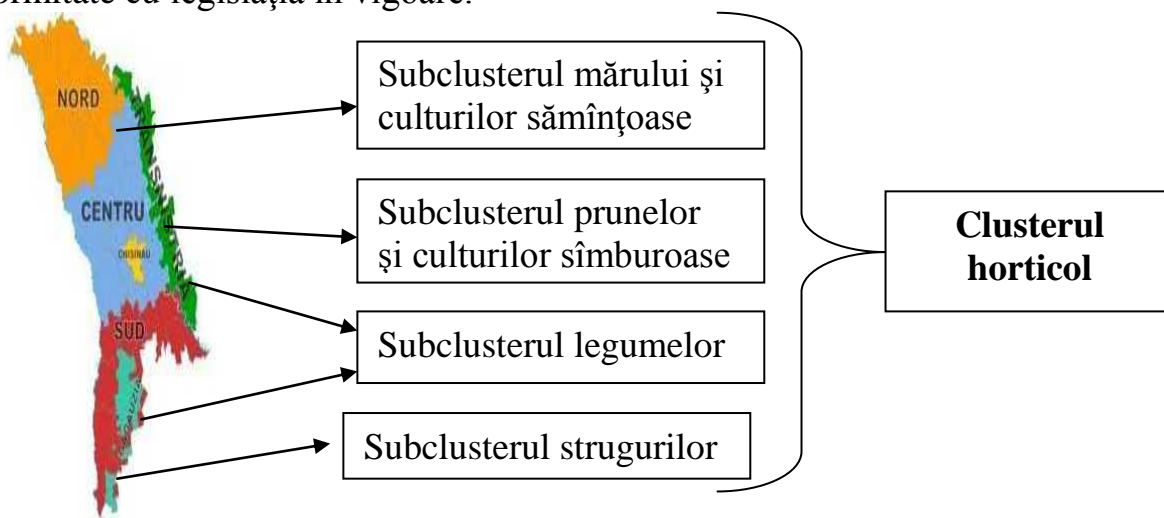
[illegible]ormitate cu legislaţia în vigoare.

NORD

TRANSNISTRIA

CENTRU

CHIŞINĂU

SUD

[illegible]

Subclusterul mărului şi culturilor sămînţoase

Subclusterul prunelor şi culturilor sîmburoase

Subclusterul legumelor

Subclusterul strugurilor

Clusterul horticol